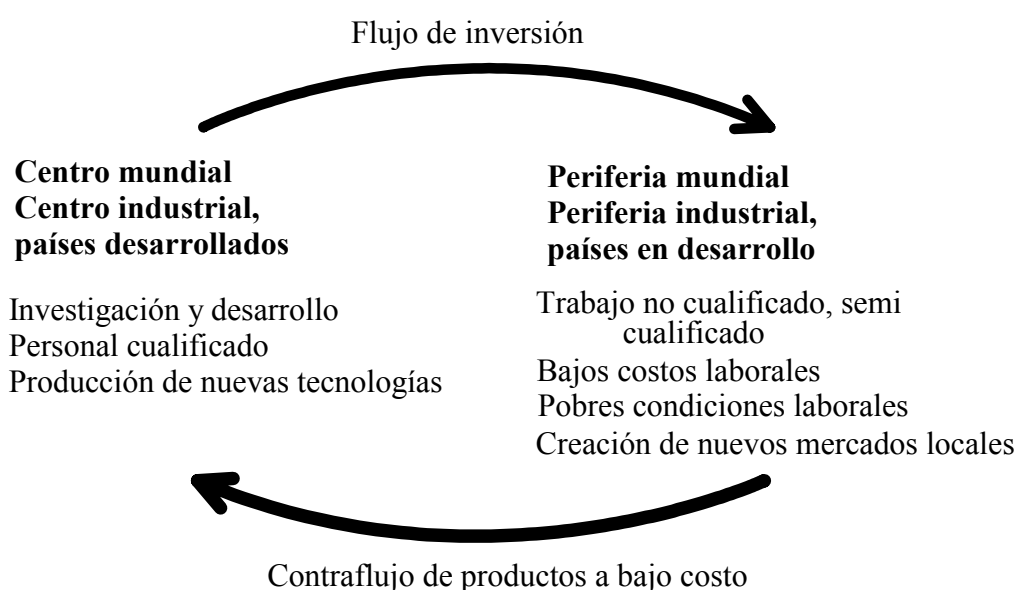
Flujo de inversión

**Centro mundial**
**Centro industrial, países desarrollados**

Investigación y desarrollo
Personal cualificado
Producción de nuevas tecnologías

**Periferia mundial**
**Periferia industrial, países en desarrollo**

Trabajo no cualificado, semi cualificado
Bajos costos laborales
Pobres condiciones laborales
Creación de nuevos mercados locales

Contraflujo de productos a bajo costo